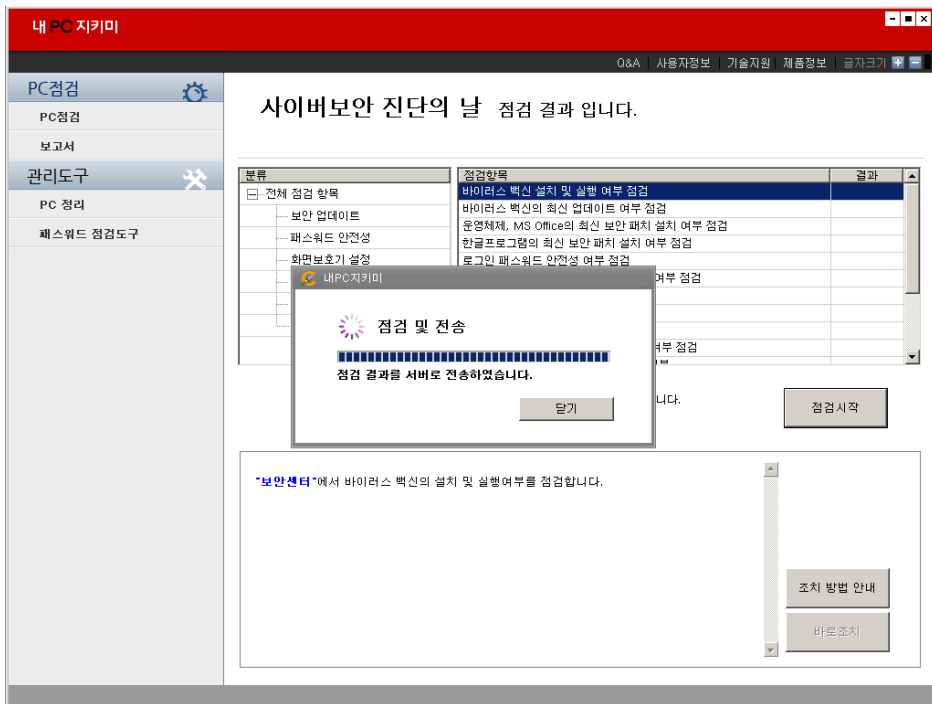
내PC지키미

Q&A | 사용자정보 | 기술지원 | 제품정보 | 글자크기

PC점검
PC점검
보고서
관리도구
PC 정리
패스워드 점검도구

사이버보안 진단의 날 점검 결과 입니다.

분류
전체 점검 항목
보안 업데이트
패스워드 안전성
화면보호기 설정

| 점검항목 | 결과 |
|---|---|
| 바이러스 백신 설치 및 실행 여부 점검 | |
| 바이러스 백신의 최신 업데이트 여부 점검 | |
| 운영체제, MS Office의 최신 보안 패치 설치 여부 점검 | |
| 한글프로그램의 최신 보안 패치 설치 여부 점검 | |
| 로그인 패스워드 안전성 여부 점검 | |
| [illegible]여부 점검 | |
| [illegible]여부 점검 | |

내PC지키미
점검 및 전송
점검 결과를 서버로 전송하였습니다.
닫기

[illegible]니다.
점검시작

"보안센터"에서 바이러스 백신의 설치 및 실행여부를 점검합니다.

조치 방법 안내
바로조치